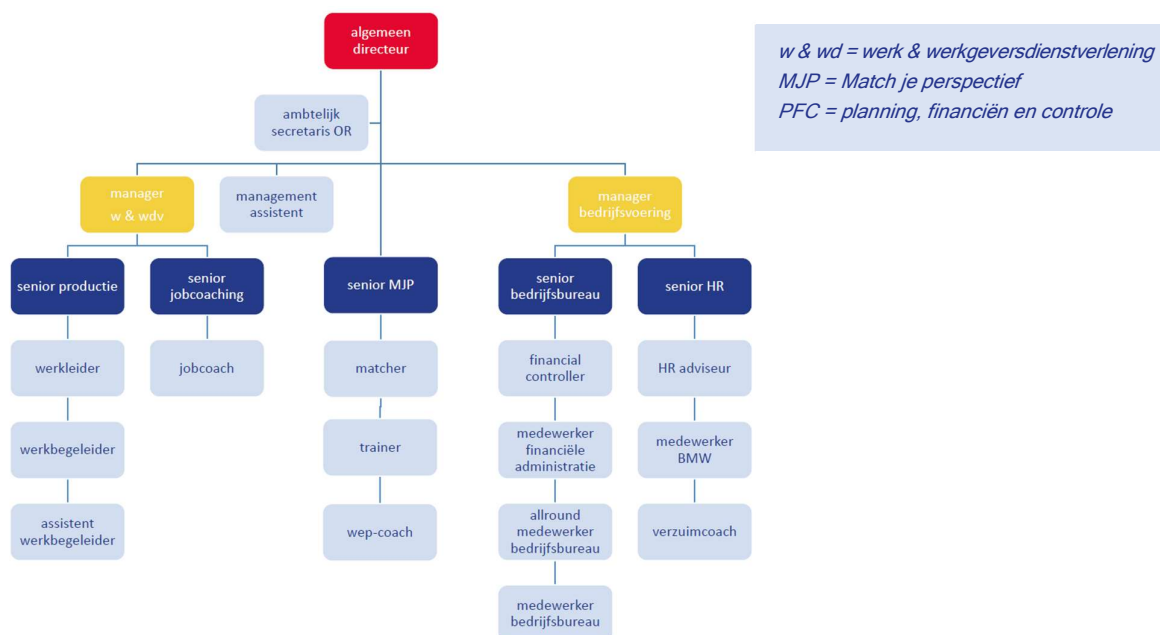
algemeen directeur

ambtelijk secretaris OR

manager w & wdv

management assistent

manager bedrijfsvoering

senior productie

senior jobcoaching

senior MJP

senior bedrijfsbureau

senior HR

werkleider

werkbegeleider

assistent werkbegeleider

jobcoach

matcher

trainer

wep-coach

financial controller

medewerker financiële administratie

allround medewerker bedrijfsbureau

medewerker bedrijfsbureau

HR adviseur

medewerker BMW

verzuimcoach

w & wd = werk & werkgeversdienstverlening
MJP = Match je perspectief
PFC = planning, financiën en controle